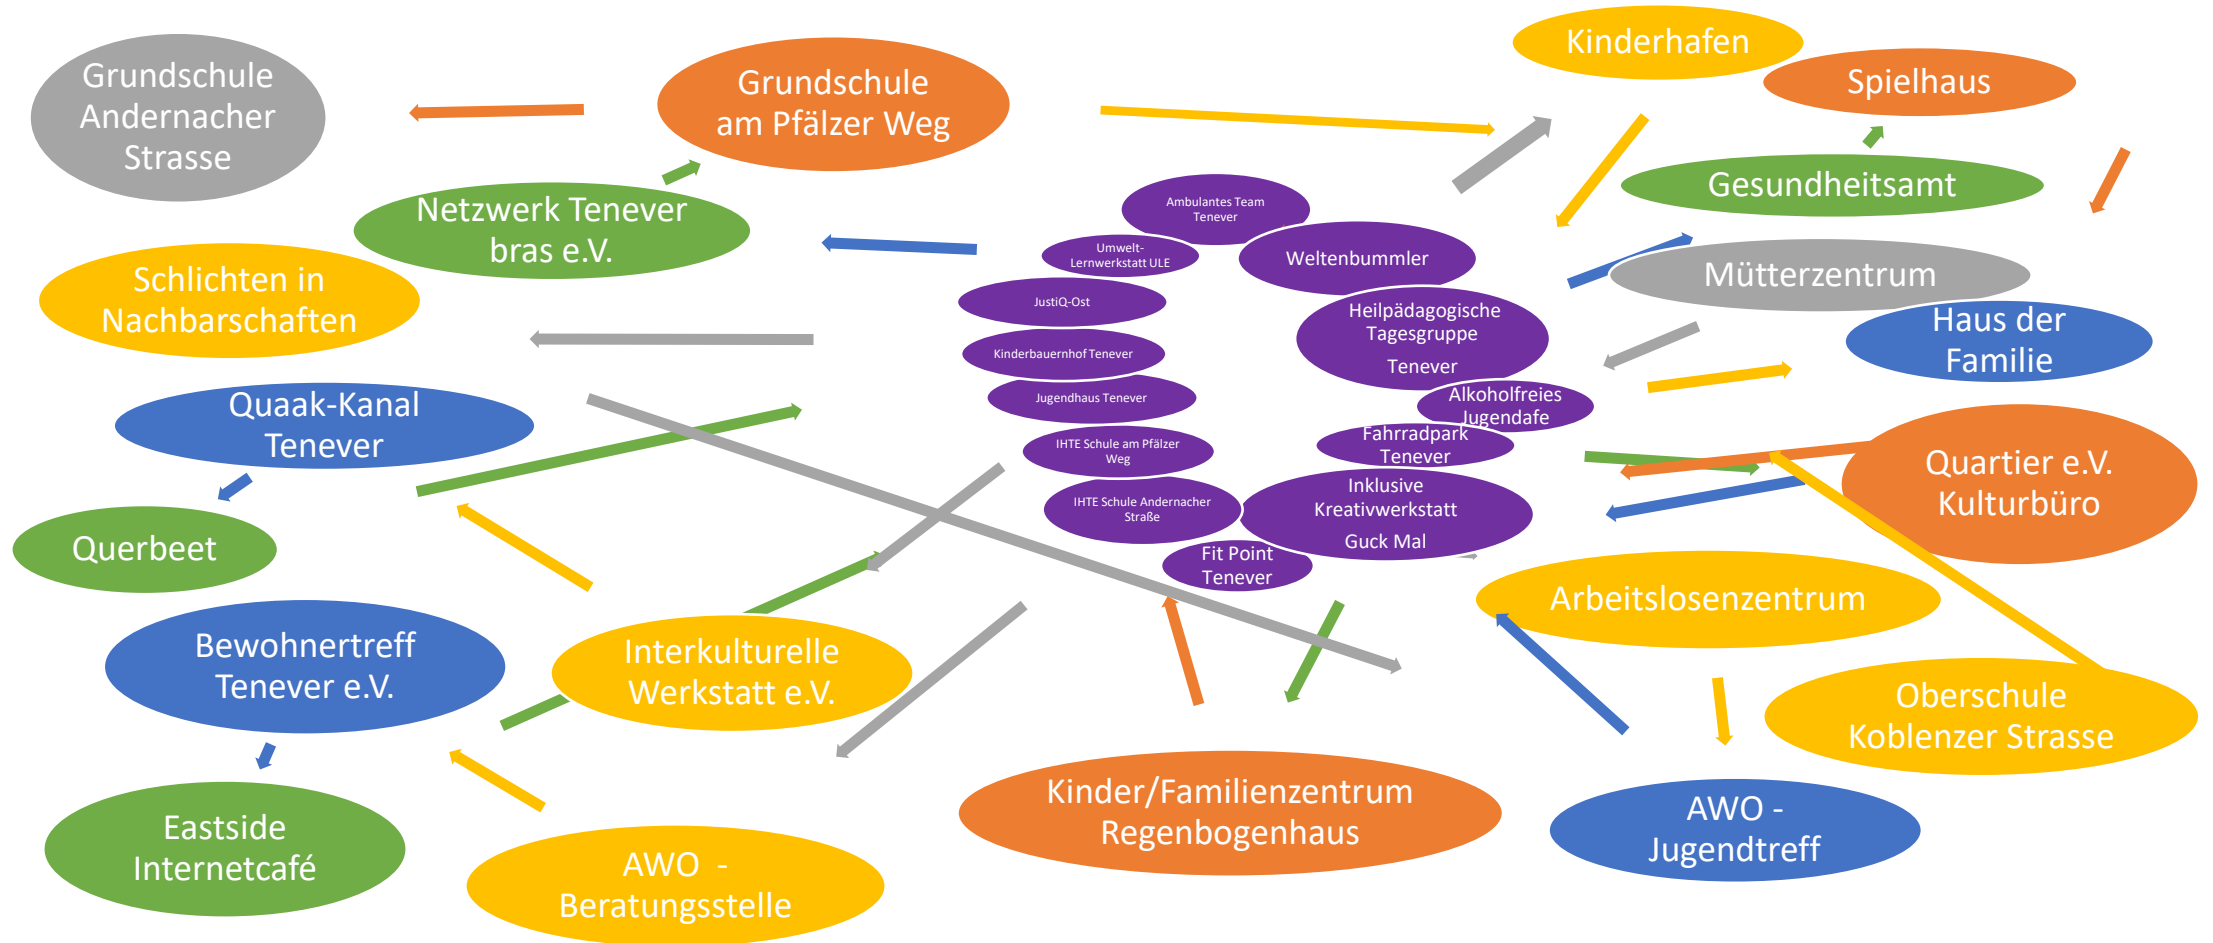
Grundschule Andernacher Strasse

Grundschule am Pfälzer Weg

Kinderhafen

Spielhaus

Gesundheitsamt

Netzwerk Tenever bras e.V.

Schlichten in Nachbarschaften

Ambulantes Team Tenever

Umwelt-Lernwerkstatt ULE

Weltenbummler

Mütterzentrum

JustiQ-Ost

Heilpädagogische Tagesgruppe Tenever

Haus der Familie

Kinderbauernhof Tenever

Jugendhaus Tenever

Alkoholfreies Jugendafe

Quaak-Kanal Tenever

IHTE Schule am Pfälzer Weg

Fahrradpark Tenever

Quartier e.V. Kulturbüro

IHTE Schule Andernacher Straße

Inklusive Kreativwerkstatt Guck Mal

Querbeet

Fit Point Tenever

Arbeitslosenzentrum

Bewohnertreff Tenever e.V.

Interkulturelle Werkstatt e.V.

Oberschule Koblenzer Strasse

Kinder/Familienzentrum Regenbogenhaus

AWO - Jugendtreff

Eastside Internetcafé

AWO - Beratungsstelle